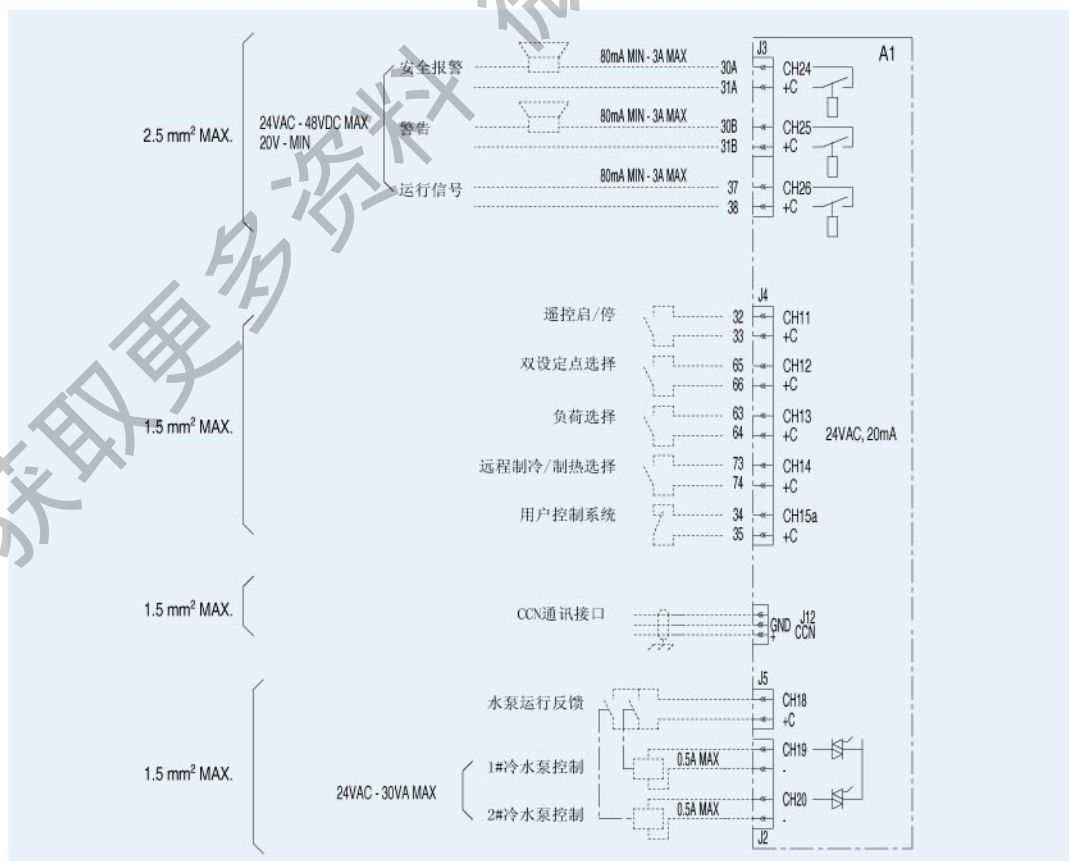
J3
A1
2.5 mm² MAX.
24VAC - 48VDC MAX
20V - MIN
安全报警
80mA MIN - 3A MAX
30A
31A
CH24
+C
警告
80mA MIN - 3A MAX
30B
31B
CH25
+C
运行信号
80mA MIN - 3A MAX
37
38
CH26
+C

J4
1.5 mm² MAX.
遥控启/停
32
33
CH11
+C
双设定点选择
65
66
CH12
+C
负荷选择
63
64
CH13
+C
24VAC, 20mA
远程制冷/制热选择
73
74
CH14
+C
用户控制系统
34
35
CH15a
+C

1.5 mm² MAX.
CCN通讯接口
GND
J12
CCN

J5
1.5 mm² MAX.
水泵运行反馈
CH18
+C
24VAC - 30VA MAX
1#冷水泵控制
0.5A MAX
CH19
-
2#冷水泵控制
0.5A MAX
CH20
-
J2
获取更多资料 微